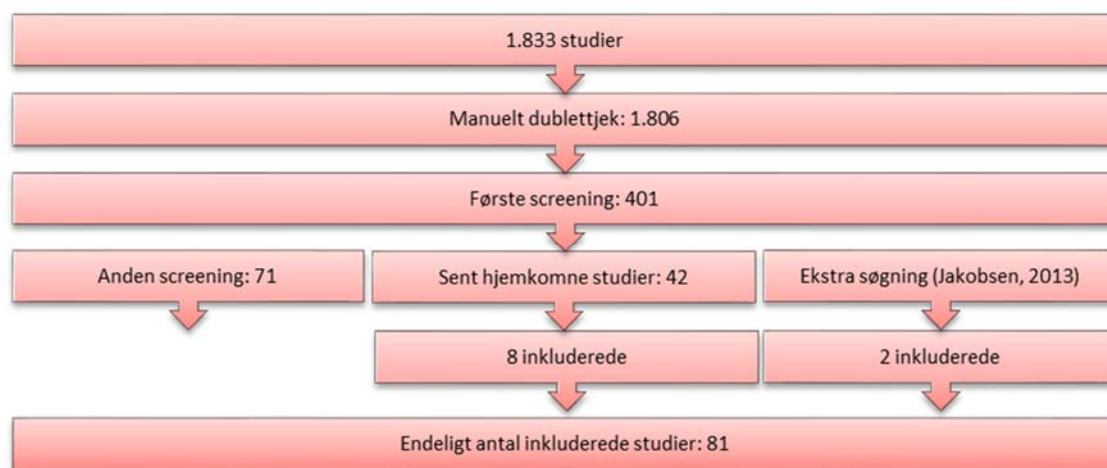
1.833 studier

Manuelt dublettjek: 1.806

Første screening: 401

Anden screening: 71

Sent hjemkomne studier: 42

Ekstra søgning (Jakobsen, 2013)

8 inkluderede

2 inkluderede

Endeligt antal inkluderede studier: 81